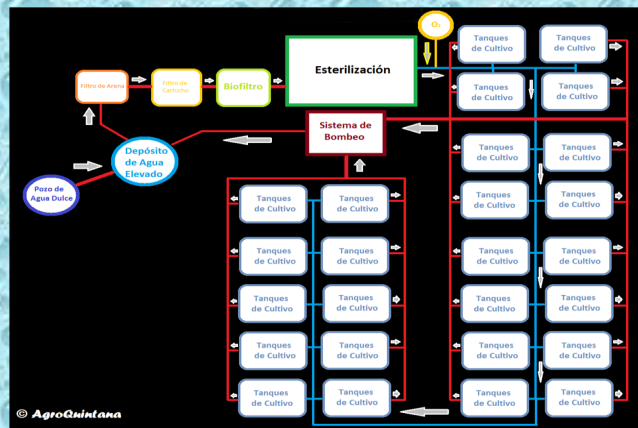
$O_2$

Tanques de Cultivo

Tanques de Cultivo

Tanques de Cultivo

Tanques de Cultivo

Filtro de Arena

Filtro de Cartucho

Biofiltro

Esterilización

Sistema de Bombeo

Depósito de Agua Elevado

Pozo de Agua Dulce

Tanques de Cultivo

Tanques de Cultivo

Tanques de Cultivo

Tanques de Cultivo

Tanques de Cultivo

Tanques de Cultivo

Tanques de Cultivo

Tanques de Cultivo

Tanques de Cultivo

Tanques de Cultivo

Tanques de Cultivo

Tanques de Cultivo

Tanques de Cultivo

Tanques de Cultivo

Tanques de Cultivo

Tanques de Cultivo

Tanques de Cultivo

Tanques de Cultivo

Tanques de Cultivo

Tanques de Cultivo

Tanques de Cultivo

Tanques de Cultivo

© AgroQuintana